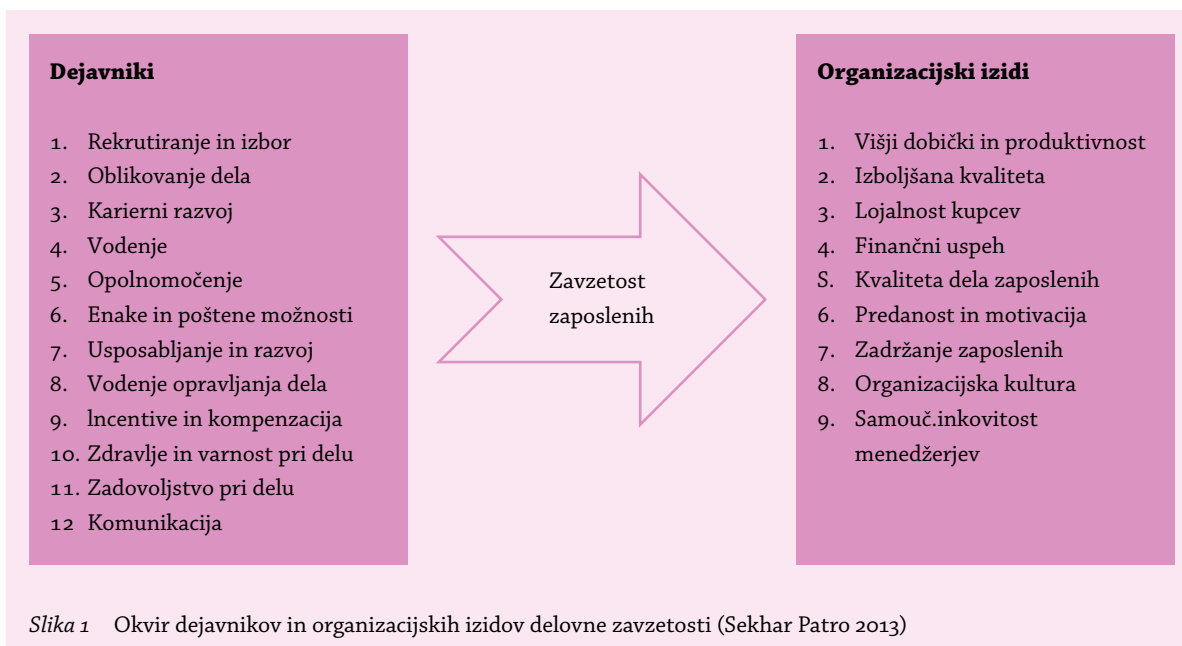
Dejavniki

1. Rekrutiranje in izbor
2. Oblikovanje dela
3. Karierni razvoj
4. Vodenje
5. Opolnomočenje
6. Enake in poštene možnosti
7. Usposabljanje in razvoj
8. Vodenje opravljanja dela
9. lncentive in kompenzacija
10. Zdravlje in varnost pri delu
11. Zadovoljstvo pri delu
12 Komunikacija

Zavzetost zaposlenih

Organizacijski izidi

1. Višji dobički in produktivnost
2. Izboljšana kvaliteta
3. Lojalnost kupcev
4. Finančni uspeh
S. Kvaliteta dela zaposlenih
6. Predanost in motivacija
7. Zadržanje zaposlenih
8. Organizacijska kultura
9. Samouč.inkovitost menedžerjev

Slika 1 Okvir dejavnikov in organizacijskih izidov delovne zavzetosti (Sekhar Patro 2013)